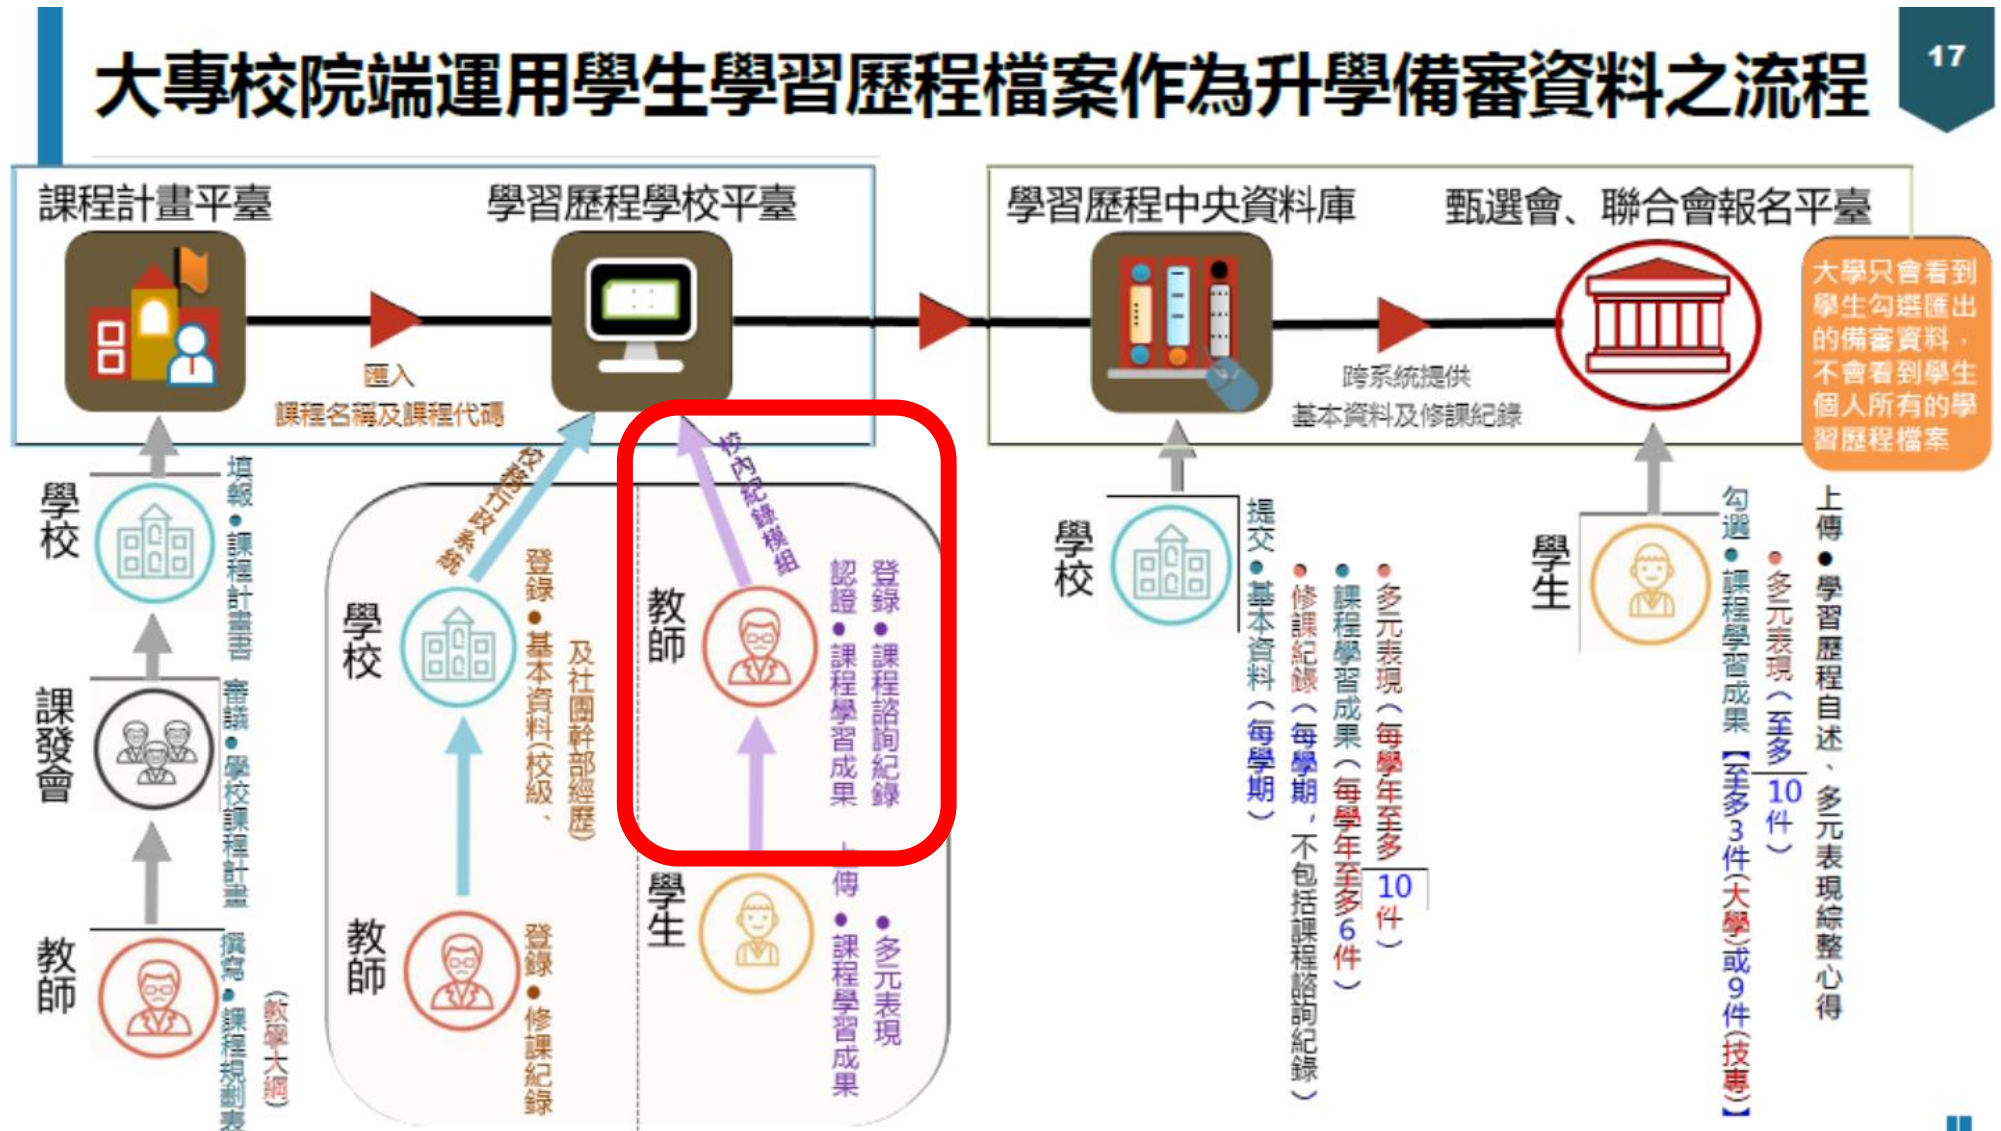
大專校院端運用學生學習歷程檔案作為升學備審資料之流程

17

課程計畫平臺

學習歷程學校平臺

匯入
課程名稱及課程代碼

學習歷程中央資料庫

甄選會、聯合會報名平臺

跨系統提供
基本資料及修課紀錄

大學只會看到學生勾選匯出的備審資料，不會看到學生個人所有的學習歷程檔案

學校
填報 • 課程計畫書

課發會
審議 • 學校課程計畫

教師
撰寫 • 課程規劃表
(教學大綱)

校務行政系統

校內紀錄模組

學校
登錄 • 基本資料(校級、及社團幹部經歷)

教師
登錄 • 修課紀錄

教師
登錄 • 課程諮詢紀錄
認證 • 課程學習成果

學生
上傳 • 多元表現
• 課程學習成果

學校
提交 • 基本資料（每學期）
• 修課紀錄（每學期，不包括課程諮詢紀錄）
• 課程學習成果（每學年至多6件）
• 多元表現（每學年至多10件）

學生
勾選 • 課程學習成果【至多3件(大學)或9件(技專)】
• 多元表現（至多10件）
上傳 • 學習歷程自述、多元表現綜整心得